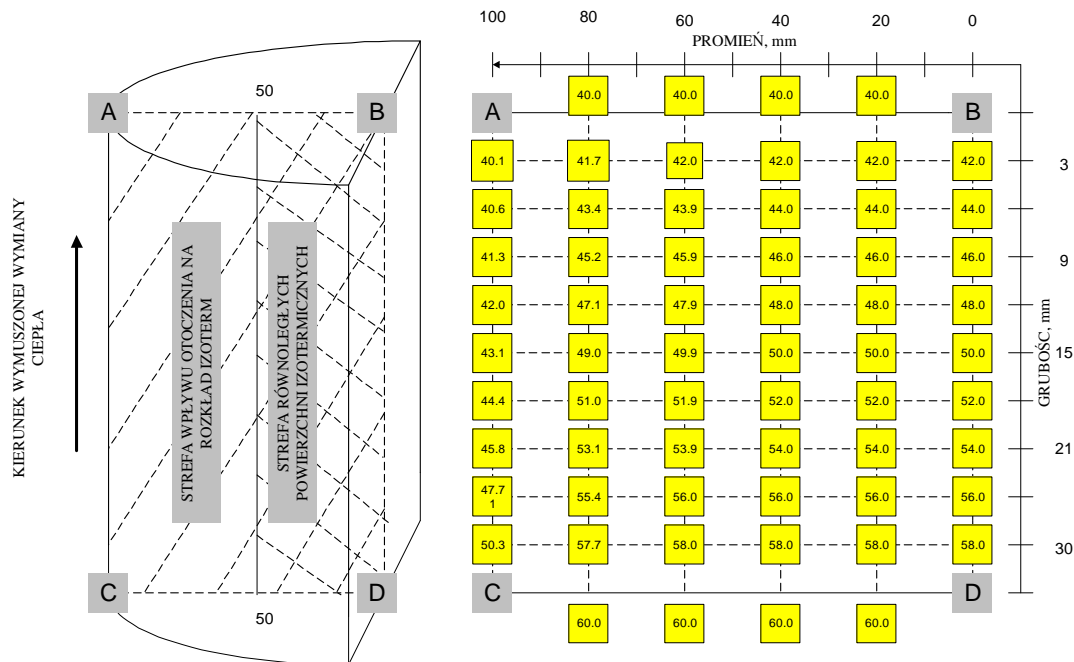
KIERUNEK WYMUSZONEJ WYMIANY CIEPŁA

A
B
50
STREFA WPŁYWU OTOCZENIA NA ROZKŁAD IZOTERM
STREFA RÓWNOLEGŁYCH POWIERZCHNI IZOTERMICZNYCH
C
D
50

100 80 60 40 20 0
PROMIEŃ, mm

| | | | | | |
|---|---|---|---|---|---|
| A | 40.0 | 40.0 | 40.0 | 40.0 | B |
| 40.1 | 41.7 | 42.0 | 42.0 | 42.0 | 42.0 |
| 40.6 | 43.4 | 43.9 | 44.0 | 44.0 | 44.0 |
| 41.3 | 45.2 | 45.9 | 46.0 | 46.0 | 46.0 |
| 42.0 | 47.1 | 47.9 | 48.0 | 48.0 | 48.0 |
| 43.1 | 49.0 | 49.9 | 50.0 | 50.0 | 50.0 |
| 44.4 | 51.0 | 51.9 | 52.0 | 52.0 | 52.0 |
| 45.8 | 53.1 | 53.9 | 54.0 | 54.0 | 54.0 |
| 47.7 1 | 55.4 | 56.0 | 56.0 | 56.0 | 56.0 |
| 50.3 | 57.7 | 58.0 | 58.0 | 58.0 | 58.0 |
| C | | | | | D |
| | 60.0 | 60.0 | 60.0 | 60.0 | |

3
9
15
21
30
GRUBOŚC, mm